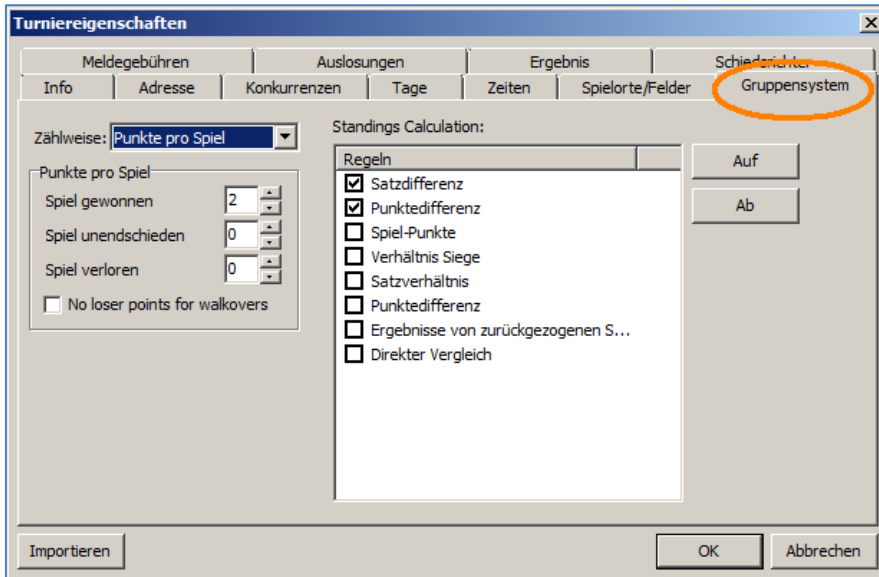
Turniereigenschaften

Meldegebühren | Auslosungen | Ergebnis | Schiedsrichter

Info | Adresse | Konkurrenzen | Tage | Zeiten | Spielorte/Felder | Gruppensystem

Zählweise: Punkte pro Spiel

Punkte pro Spiel

Spiel gewonnen 2

Spiel unendschieden 0

Spiel verloren 0

No loser points for walkovers

Standings Calculation:

Regeln

Satzdifferenz

Punktedifferenz

Spiel-Punkte

Verhältnis Siege

Satzverhältnis

Punktedifferenz

Ergebnisse von zurückgezogenen S...

Direkter Vergleich

Auf

Ab

Importieren

OK

Abbrechen